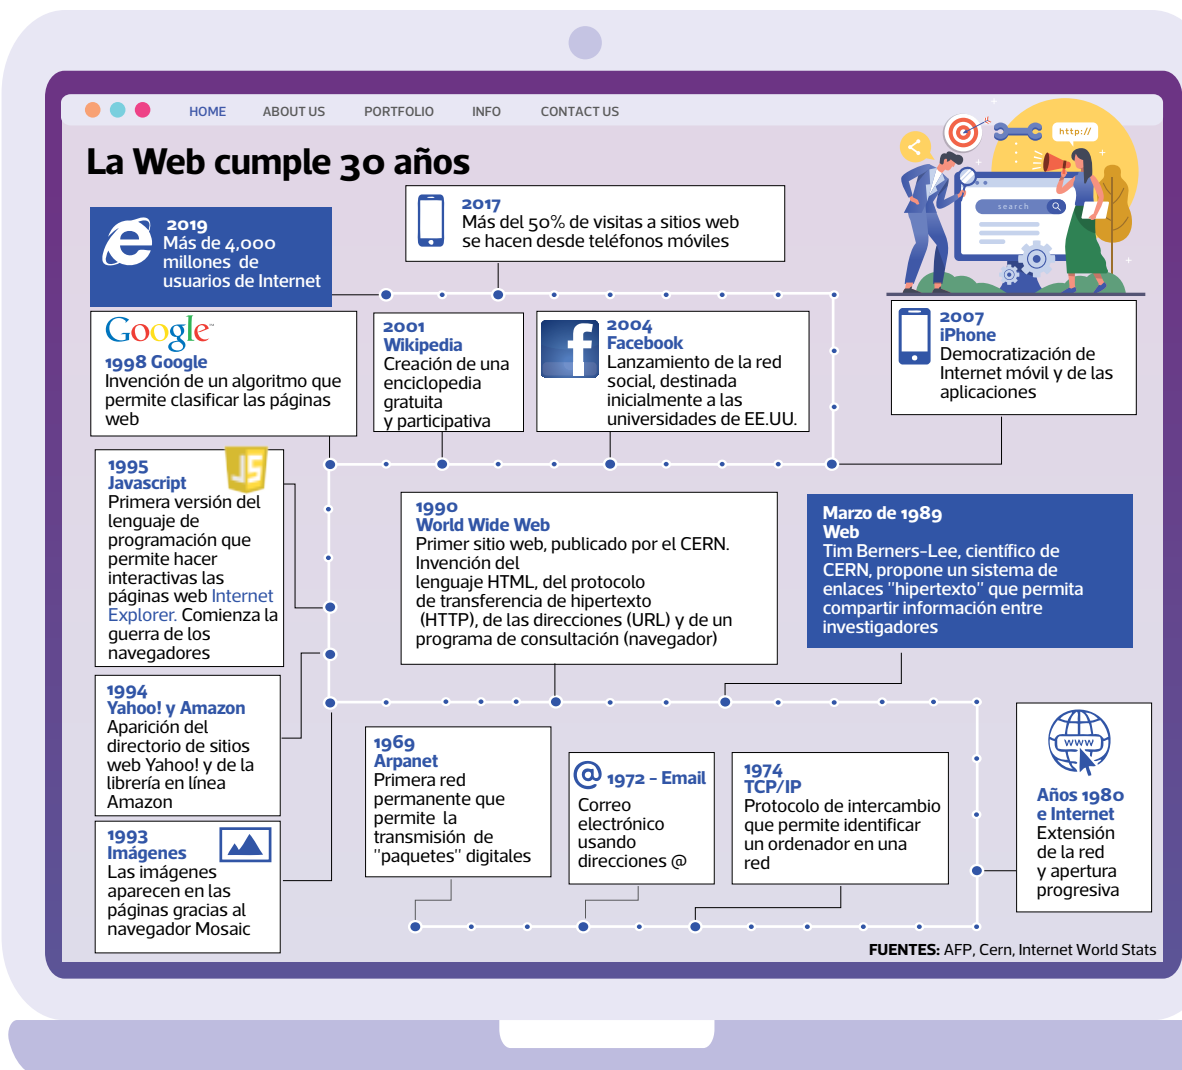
HOME ABOUT US PORTFOLIO INFO CONTACT US

La Web cumple 30 años

http://

search

2019
Más de 4,000 millones de usuarios de Internet

2017
Más del 50% de visitas a sitios web se hacen desde teléfonos móviles

Google
1998 Google
Invención de un algoritmo que permite clasificar las páginas web

2001
Wikipedia
Creación de una enciclopedia gratuita y participativa

2004
Facebook
Lanzamiento de la red social, destinada inicialmente a las universidades de EE.UU.

2007
iPhone
Democratización de Internet móvil y de las aplicaciones

JS
1995
Javascript
Primera versión del lenguaje de programación que permite hacer interactivas las páginas web Internet Explorer. Comienza la guerra de los navegadores

1990
World Wide Web
Primer sitio web, publicado por el CERN. Invención del lenguaje HTML, del protocolo de transferencia de hipertexto (HTTP), de las direcciones (URL) y de un programa de consultación (navegador)

Marzo de 1989
Web
Tim Berners-Lee, científico de CERN, propone un sistema de enlaces "hipertexto" que permita compartir información entre investigadores

1994
Yahoo! y Amazon
Aparición del directorio de sitios web Yahoo! y de la librería en línea Amazon

1993
Imágenes
Las imágenes aparecen en las páginas gracias al navegador Mosaic

1969
Arpanet
Primera red permanente que permite la transmisión de "paquetes" digitales

@ 1972 - Email
Correo electrónico usando direcciones @

1974
TCP/IP
Protocolo de intercambio que permite identificar un ordenador en una red

WWW
Años 1980
e Internet
Extensión de la red y apertura progresiva

FUENTES: AFP, Cern, Internet World Stats